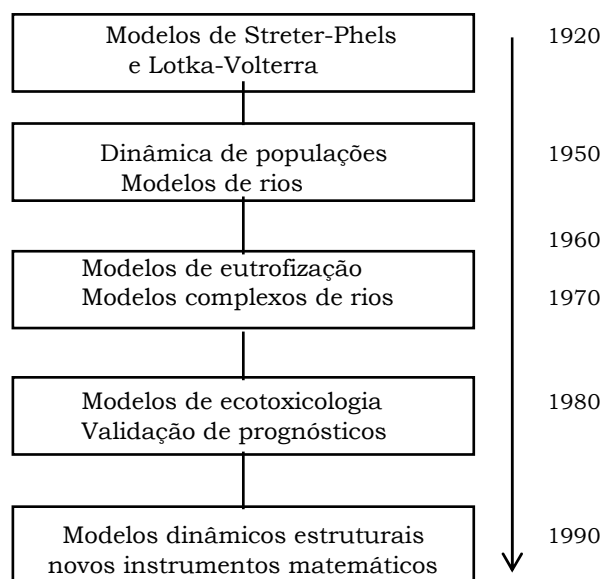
Modelos de Streter-Phels e Lotka-Volterra

1920

Dinâmica de populações Modelos de rios

1950

1960

Modelos de eutrofização Modelos complexos de rios

1970

Modelos de ecotoxicologia Validação de prognósticos

1980

Modelos dinâmicos estruturais novos instrumentos matemáticos

1990